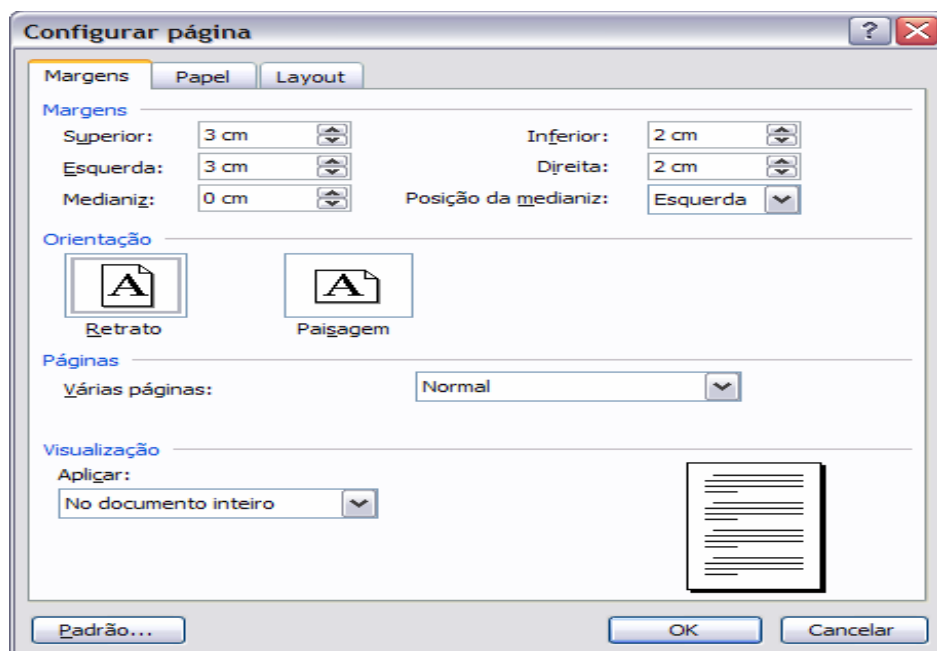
Configurar página

?

Margens | Papel | Layout

Margens

Superior: 3 cm

Inferior: 2 cm

Esquerda: 3 cm

Direita: 2 cm

Medianiz: 0 cm

Posição da medianiz: Esquerda

Orientação

A

Retrato

A

Paisagem

Páginas

Várias páginas: Normal

Visualização

Aplicar:

No documento inteiro

Padrão...

OK

Cancelar